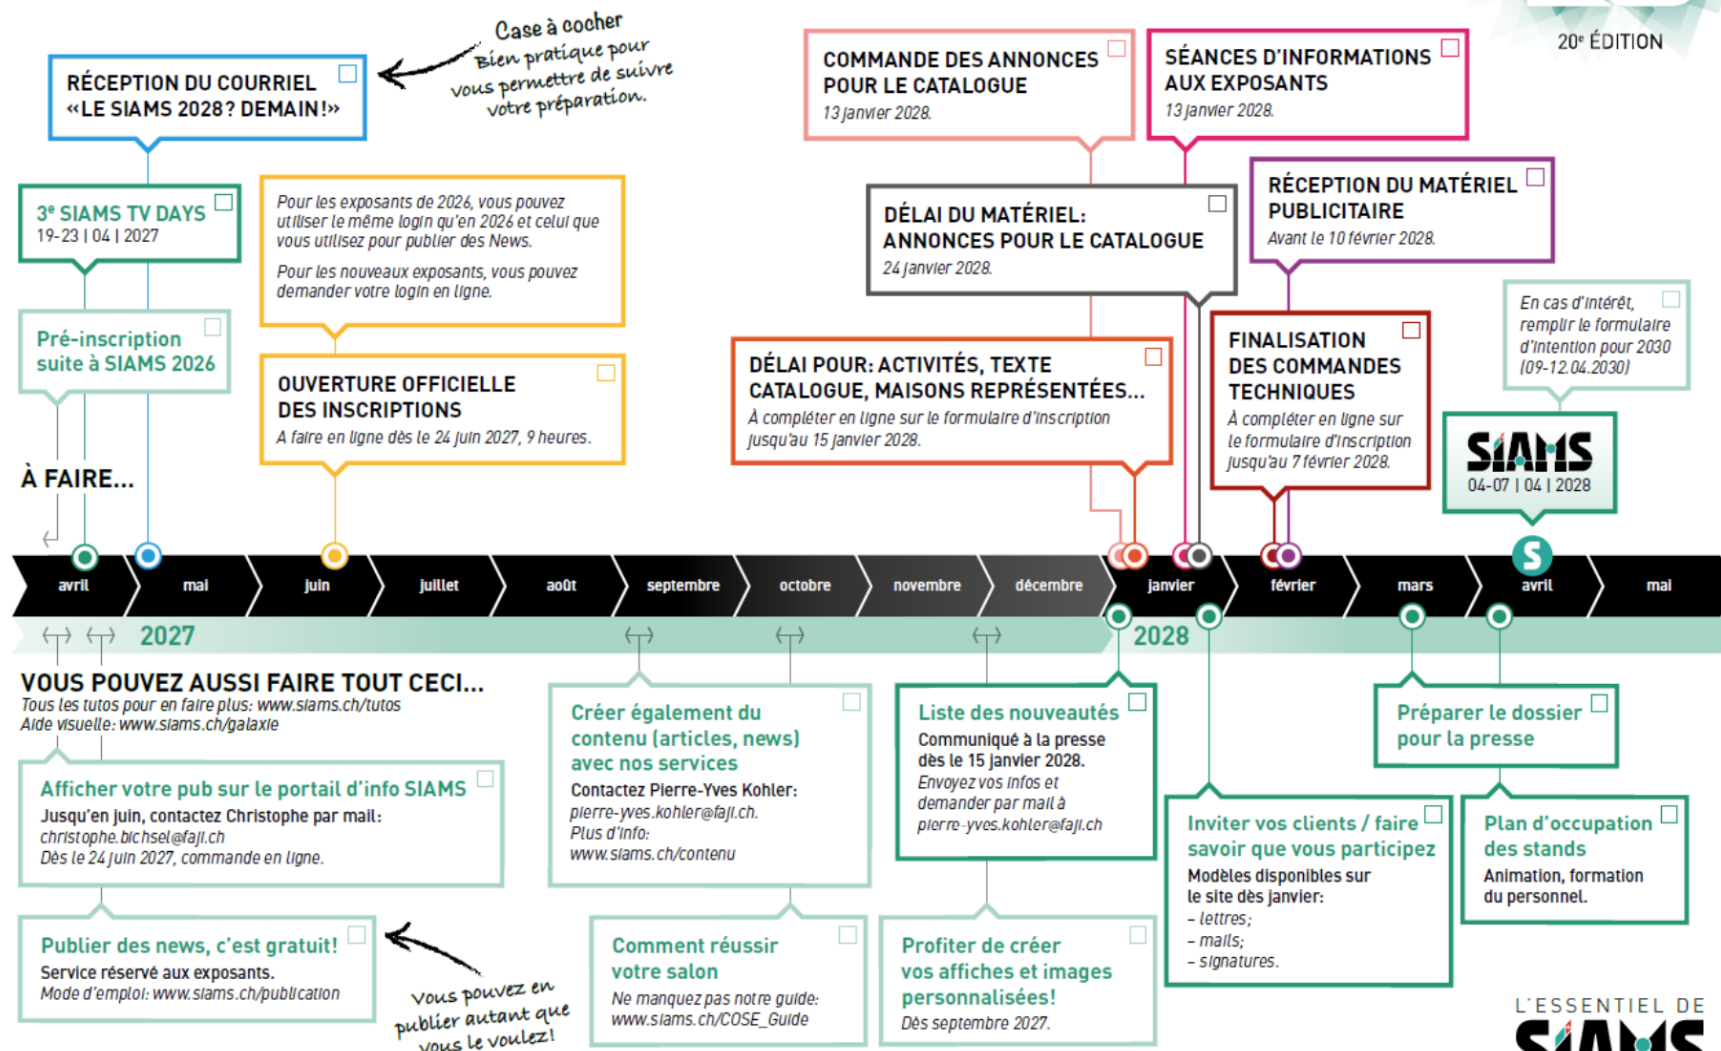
Case à cocher
Bien pratique pour vous permettre de suivre votre préparation.

RÉCEPTION DU COURRIEL «LE SIAMS 2028? DEMAIN!»

COMMANDE DES ANNONCES POUR LE CATALOGUE
13 janvier 2028.

SÉANCES D'INFORMATIONS AUX EXPOSANTS
13 janvier 2028.

20e ÉDITION

3e SIAMS TV DAYS
19-23 | 04 | 2027

Pour les exposants de 2026, vous pouvez utiliser le même login qu'en 2026 et celui que vous utilisez pour publier des News.

Pour les nouveaux exposants, vous pouvez demander votre login en ligne.

DÉLAI DU MATÉRIEL: ANNONCES POUR LE CATALOGUE
24 janvier 2028.

RÉCEPTION DU MATÉRIEL PUBLICITAIRE
Avant le 10 février 2028.

Pré-inscription suite à SIAMS 2026

OUVERTURE OFFICIELLE DES INSCRIPTIONS
A faire en ligne dès le 24 juin 2027, 9 heures.

DÉLAI POUR: ACTIVITÉS, TEXTE CATALOGUE, MAISONS REPRÉSENTÉES...
À compléter en ligne sur le formulaire d'inscription jusqu'au 15 janvier 2028.

FINALISATION DES COMMANDES TECHNIQUES
À compléter en ligne sur le formulaire d'inscription jusqu'au 7 février 2028.

En cas d'intérêt, remplir le formulaire d'intention pour 2030 (09-12.04.2030)

SIAMS
04-07 | 04 | 2028

À FAIRE...

avril mai juin juillet août septembre octobre novembre décembre janvier février mars avril mai

2027 2028

VOUS POUVEZ AUSSI FAIRE TOUT CECI...
Tous les tutos pour en faire plus: www.siams.ch/tutos
Aide visuelle: www.siams.ch/galaxie

Afficher votre pub sur le portail d'info SIAMS
Jusqu'en juin, contactez Christophe par mail:
christophe.bichsel@faji.ch
Dès le 24 juin 2027, commande en ligne.

Créer également du contenu (articles, news) avec nos services
Contactez Pierre-Yves Kohler:
pierre-yves.kohler@faji.ch.
Plus d'info:
www.siams.ch/contenu

Liste des nouveautés
Communiqué à la presse dès le 15 janvier 2028.
Envoyez vos infos et demander par mail à pierre-yves.kohler@faji.ch

Préparer le dossier pour la presse

Inviter vos clients / faire savoir que vous participez
Modèles disponibles sur le site dès janvier:
– lettres;
– mails;
– signatures.

Plan d'occupation des stands
Animation, formation du personnel.

Publier des news, c'est gratuit!
Service réservé aux exposants.
Mode d'emploi: www.siams.ch/publication

Vous pouvez en publier autant que vous le voulez!

Comment réussir votre salon
Ne manquez pas notre guide:
www.siams.ch/COSE_Guide

Profiter de créer vos affiches et images personnalisées!
Dès septembre 2027.

L'ESSENTIEL DE SIAMS